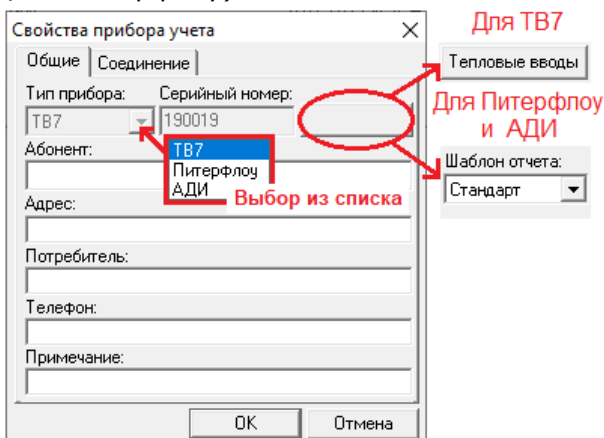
Свойства прибора учета
Общие | Соединение
Тип прибора:
ТВ7
Серийный номер:
190019
ТВ7
Питерфлоу
АДИ
Выбор из списка
Абонент:
Адрес:
Потребитель:
Телефон:
Примечание:
OK
Отмена

Для ТВ7
Тепловые вводы
Для Питерфлоу и АДИ
Шаблон отчета:
Стандарт